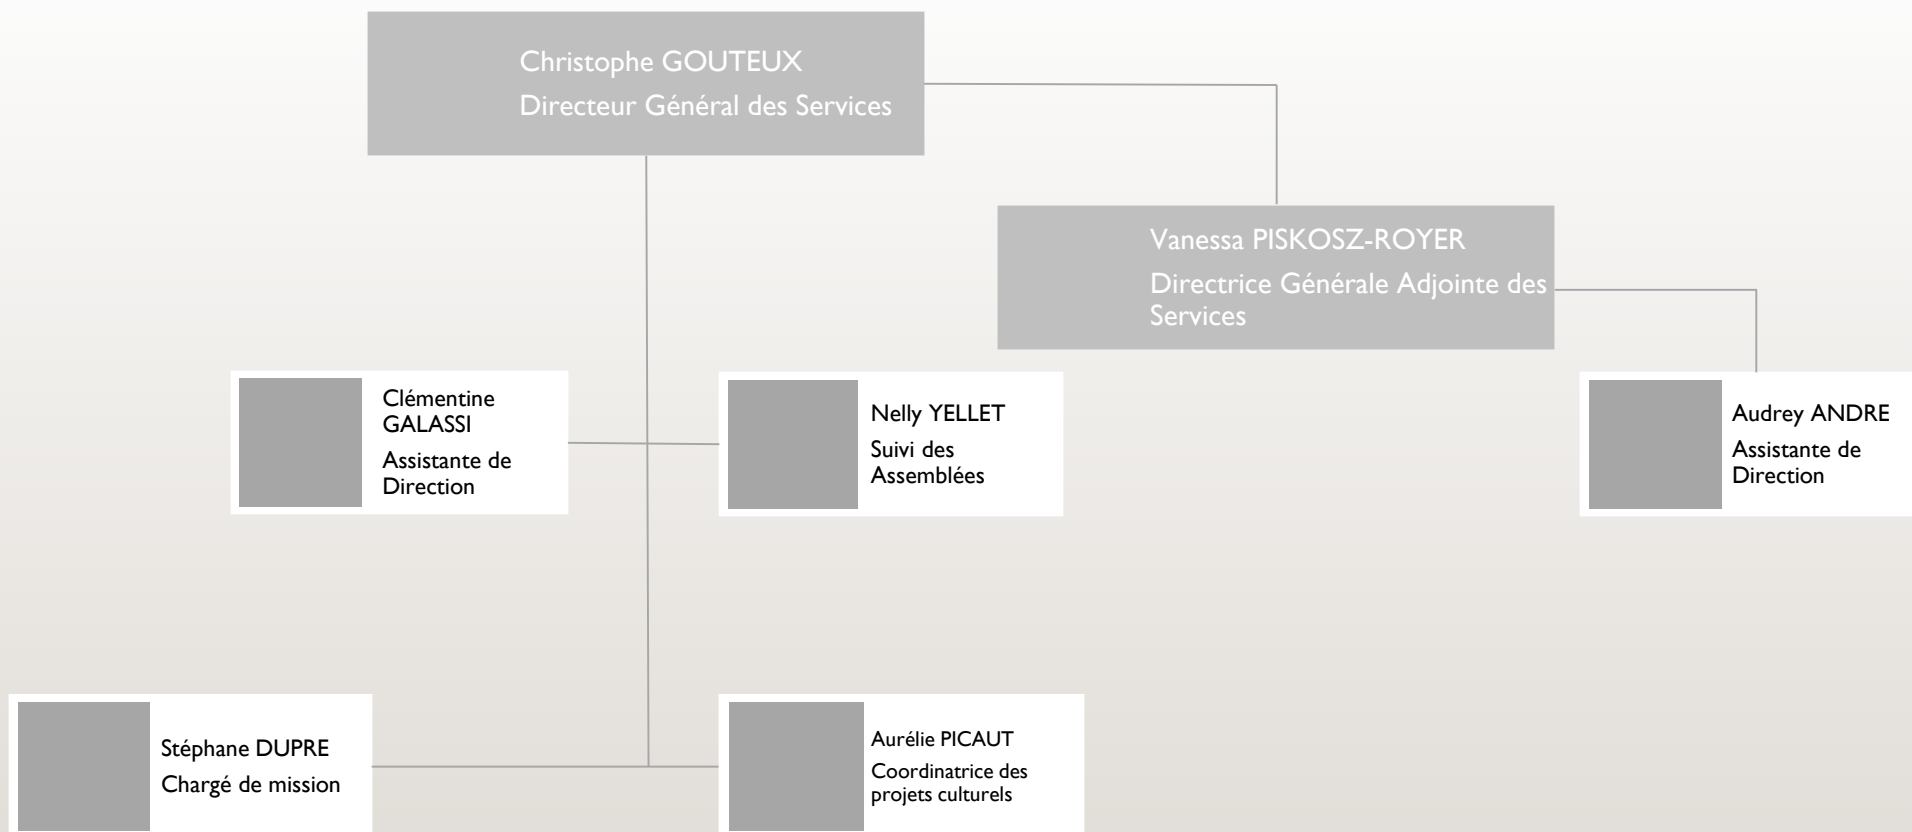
Christophe GOUTEUX
Directeur Général des Services

Vanessa PISKOSZ-ROYER
Directrice Générale Adjointe des Services

Clémentine GALASSI
Assistante de Direction

Nelly YELLET
Suivi des Assemblées

Audrey ANDRE
Assistante de Direction

Stéphane DUPRE
Chargé de mission

Aurélie PICAUT
Coordinatrice des projets culturels